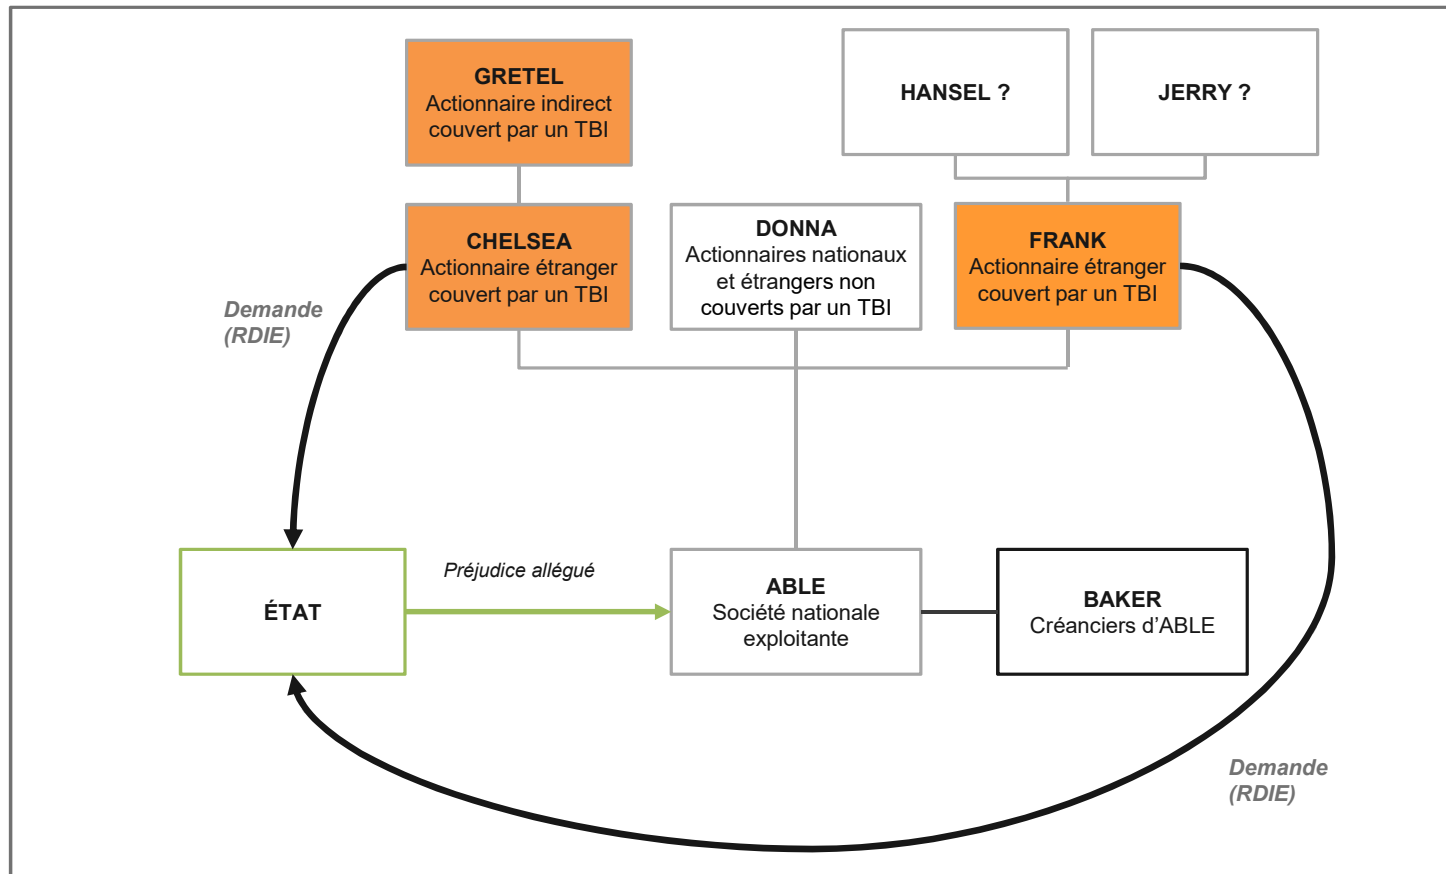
GRETEL
Actionnaire indirect couvert par un TBI

HANSEL ?

JERRY ?

CHELSEA
Actionnaire étranger couvert par un TBI

DONNA
Actionnaires nationaux et étrangers non couverts par un TBI

FRANK
Actionnaire étranger couvert par un TBI

Demande (RDIE)

ÉTAT

Préjudice allégué

ABLE
Société nationale exploitante

BAKER
Créanciers d'ABLE

Demande (RDIE)